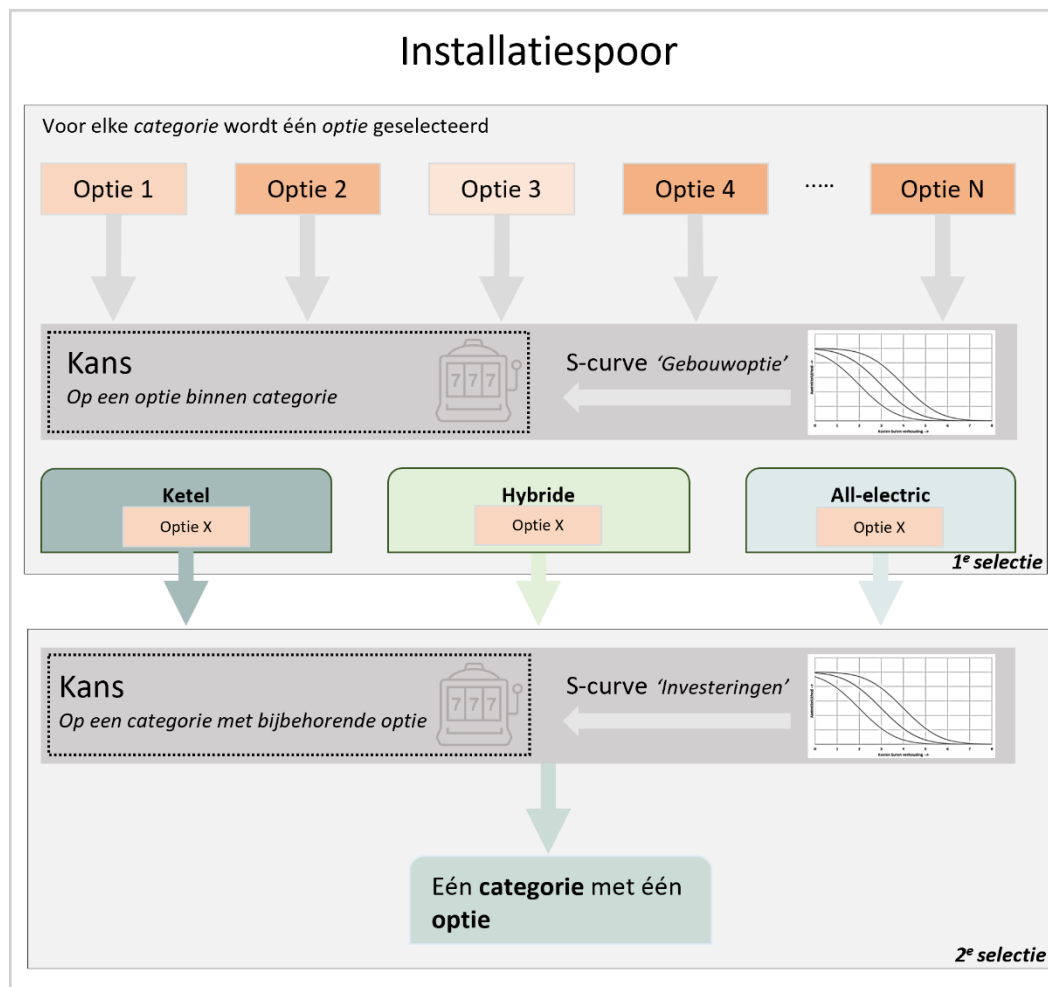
Installatiespoor

Voor elke *categorie* wordt één *optie* geselecteerd

Optie 1

Optie 2

Optie 3

Optie 4

.....

Optie N

Kans
*Op een optie binnen categorie*

777

S-curve *'Gebouwoptie'*

Ketel
Optie X

Hybride
Optie X

All-electric
Optie X

*1e selectie*

Kans
*Op een categorie met bijbehorende optie*

777

S-curve *'Investeringen'*

Eén **categorie** met één **optie**

*2e selectie*